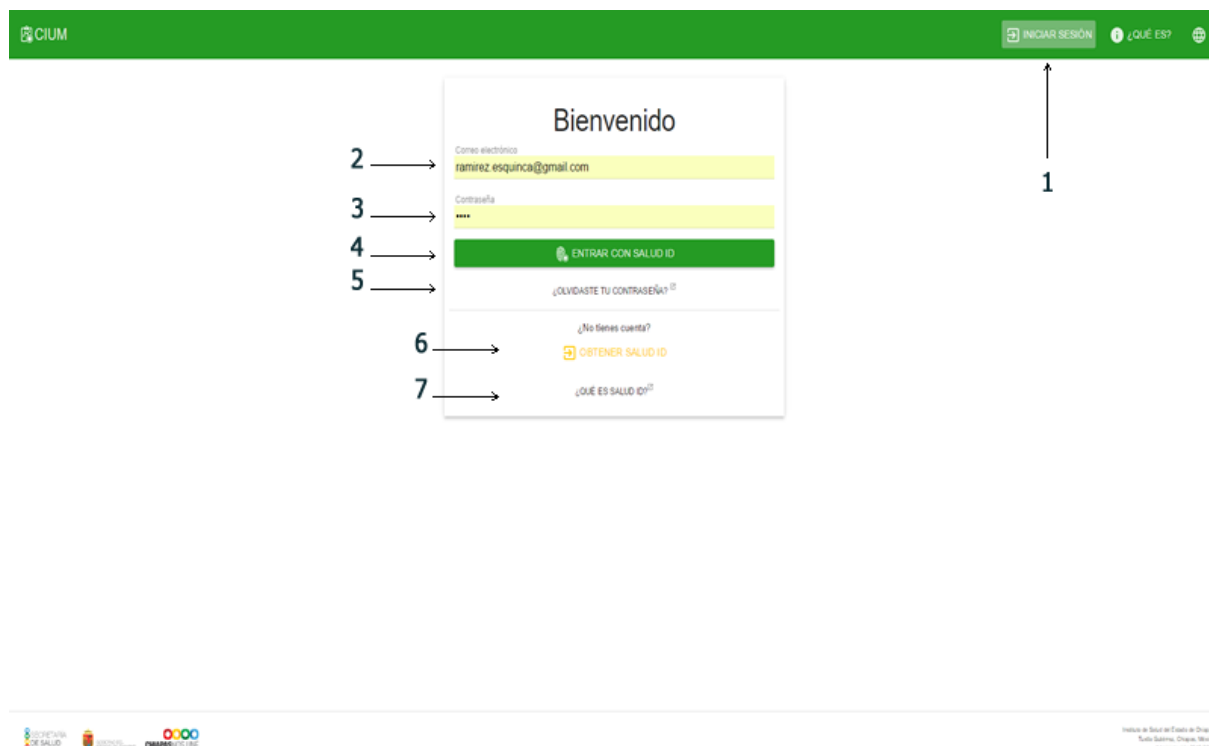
CIUM

INICIAR SESIÓN

¿QUÉ ES?

1

Bienvenido

2

Correo electrónico

ramirez.esquinca@gmail.com

3

Contraseña

••••

4

ENTRAR CON SALUD ID

5

¿OLVIDASTE TU CONTRASEÑA?

¿No tienes cuenta?

6

OBTENER SALUD ID

7

¿QUÉ ES SALUD ID?

SECRETARÍA DE SALUD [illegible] CHIAPAS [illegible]

Instituto de Salud del Estado de Chiapas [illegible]
Tuxtla Gutiérrez, Chiapas, Méx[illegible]